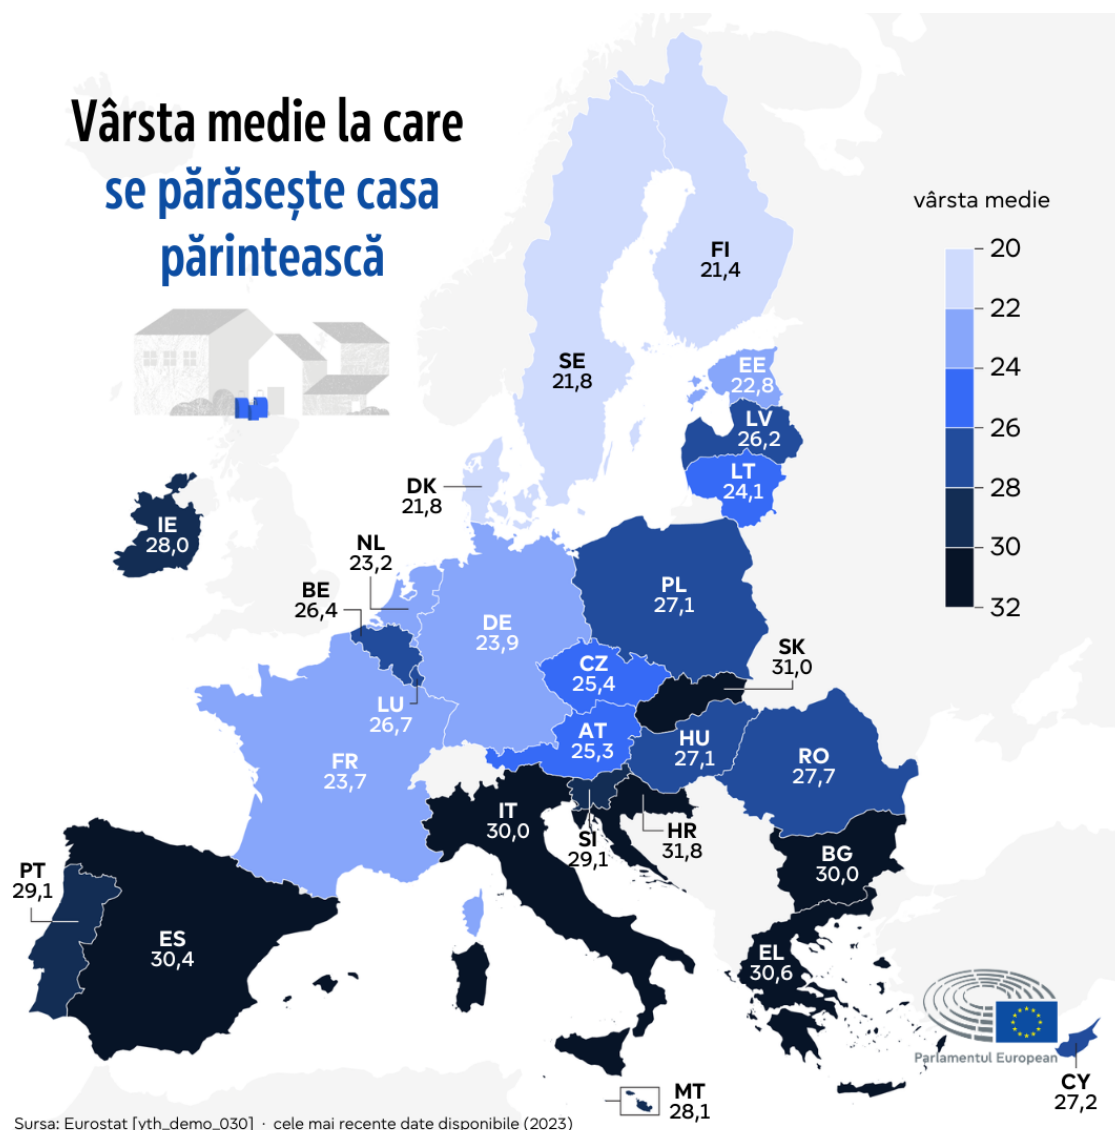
Vârsta medie la care se părăsește casa părintească

vârsta medie
20
22
24
26
28
30
32

FI
21,4

SE
21,8

EE
22,8

LV
26,2

LT
24,1

DK
21,8

IE
28,0

NL
23,2

BE
26,4

DE
23,9

PL
27,1

CZ
25,4

SK
31,0

LU
26,7

AT
25,3

HU
27,1

RO
27,7

FR
23,7

IT
30,0

SI
29,1

HR
31,8

BG
30,0

PT
29,1

ES
30,4

EL
30,6

MT
28,1

CY
27,2

Parlamentul European

Sursa: Eurostat [yth_demo_030] · cele mai recente date disponibile (2023)